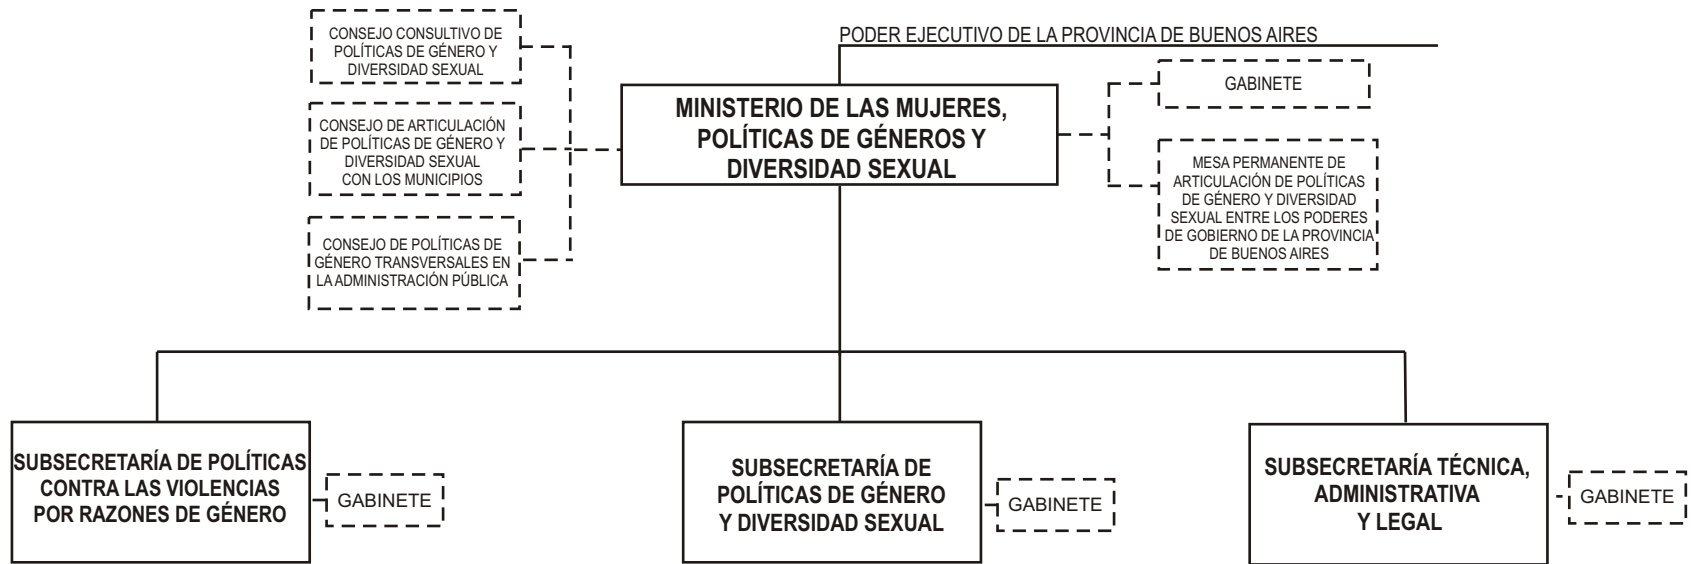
PODER EJECUTIVO DE LA PROVINCIA DE BUENOS AIRES

CONSEJO CONSULTIVO DE POLÍTICAS DE GÉNERO Y DIVERSIDAD SEXUAL

CONSEJO DE ARTICULACIÓN DE POLÍTICAS DE GÉNERO Y DIVERSIDAD SEXUAL CON LOS MUNICIPIOS

CONSEJO DE POLÍTICAS DE GÉNERO TRANSVERSALES EN LA ADMINISTRACIÓN PÚBLICA

MINISTERIO DE LAS MUJERES, POLÍTICAS DE GÉNEROS Y DIVERSIDAD SEXUAL

GABINETE

MESA PERMANENTE DE ARTICULACIÓN DE POLÍTICAS DE GÉNERO Y DIVERSIDAD SEXUAL ENTRE LOS PODERES DE GOBIERNO DE LA PROVINCIA DE BUENOS AIRES

SUBSECRETARÍA DE POLÍTICAS CONTRA LAS VIOLENCIAS POR RAZONES DE GÉNERO

GABINETE

SUBSECRETARÍA DE POLÍTICAS DE GÉNERO Y DIVERSIDAD SEXUAL

GABINETE

SUBSECRETARÍA TÉCNICA, ADMINISTRATIVA Y LEGAL

GABINETE